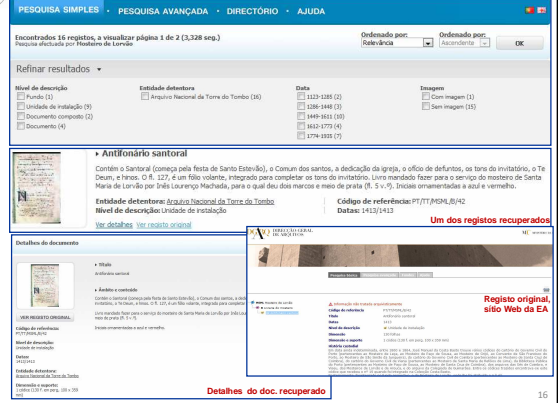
PESQUISA SIMPLES · PESQUISA AVANÇADA · DIRECTÓRIO · AJUDA

Encontrados 16 registos, a visualizar página 1 de 2 (3,328 seg.)
Pesquisa efectuada por Mosteiro de Lorvão

Ordenado por: Relevância
Ordenado por: Ascendente
OK

Refinar resultados

Nível de descrição
Fundo (1)
Unidade de instalação (9)
Documento composto (2)
Documento (4)

Entidade detentora
Arquivo Nacional da Torre do Tombo (16)

Data
1123-1285 (2)
1286-1448 (3)
1449-1611 (10)
1612-1773 (4)
1774-1935 (7)

Imagem
Com imagem (1)
Sem imagem (15)

Antifonário santoral

Contém o Santoral (começa pela festa de Santo Estevão), o Comum dos santos, a dedicação da igreja, o ofício de defuntos, os tons do invitatório, o Te Deum, e hinos. O fl. 127, é um fólio volante, integrado para completar os tons do invitatório. Livro mandado fazer para o serviço do mosteiro de Santa Maria de Lorvão por Inês Lourenço Machada, para o qual deu dois marcos e meio de prata (fl. 5 v.º). Iniciais ornamentadas a azul e vermelho.

Entidade detentora: Arquivo Nacional da Torre do Tombo
Nível de descrição: Unidade de instalação
Código de referência: PT/TT/MSML/B/42
Datas: 1413/1413

Ver detalhes Ver registo original

Um dos registos recuperados

Detalhes do documento

VER REGISTO ORIGINAL

Código de referência: PT/TT/MSML/B/42
Nível de descrição: Unidade de instalação
Datas: 1413/1413
Entidade detentora: Arquivo Nacional da Torre do Tombo
Dimensão e suporte: 1 códice (137 f. em perg., 355 x 355 mm)

Título
Antifonário santoral

Âmbito e conteúdo
Contém o Santoral (começa pela festa de Santo Estevão), o Comum dos santos, a dedicação da igreja, o ofício de defuntos, os tons do invitatório, o Te Deum, e hinos. O fl. 127, é um fólio volante, integrado para completar os tons do invitatório.
Livro mandado fazer para o serviço do mosteiro de Santa Maria de Lorvão por Inês Lourenço Machada, para o qual deu dois marcos e meio de prata (fl. 5 v.º).
Iniciais ornamentadas a azul e vermelho.

DIRECÇÃO GERAL DE ARQUIVOS

Código de referência PT/TT/MSML/B/42
Título Antifonário santoral
Datas 1413
Nível de descrição Unidade de instalação
Dimensão 1 códice
Dimensão e suporte 1 códice (137 f. em perg.)
História custodial
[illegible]

Registo original, sítio Web da EA

Detalhes do doc. recuperado

16